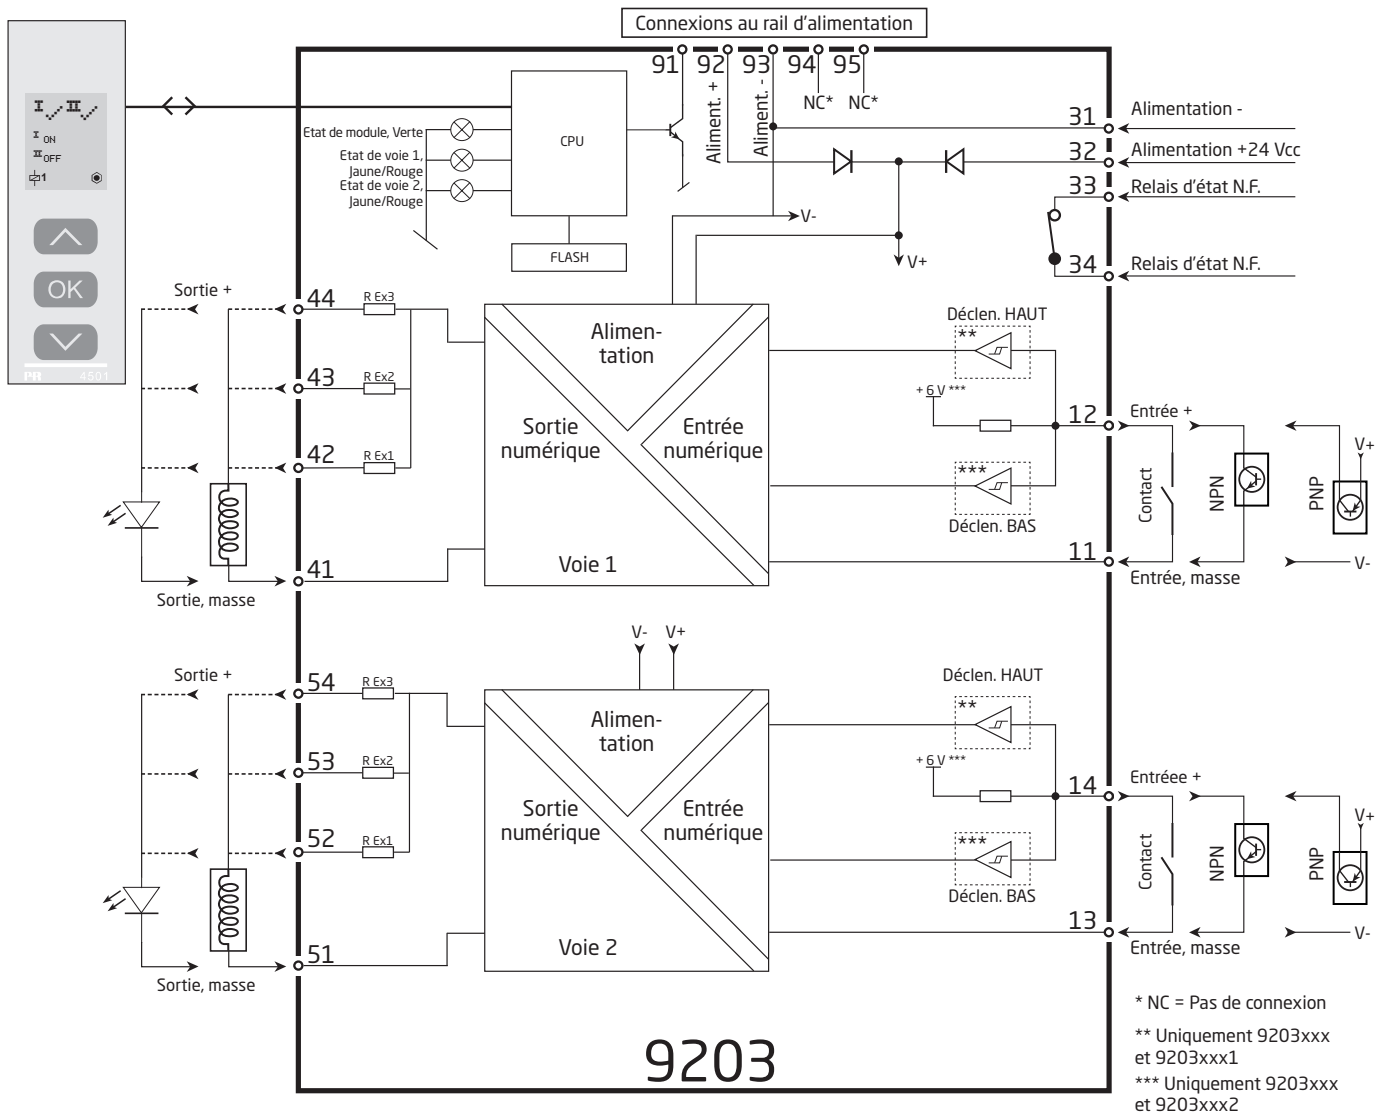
Connexions au rail d'alimentation

91 92 93 94 95
NC* NC*
Aliment. + Aliment. -

I II
I ON
II OFF
1
OK
PR 4501

Etat de module, Verte
Etat de voie 1, Jaune/Rouge
Etat de voie 2, Jaune/Rouge
CPU
FLASH
V-
V+

31 Alimentation -
32 Alimentation +24 Vcc
33 Relais d'état N.F.
34 Relais d'état N.F.

Sortie +
44 R Ex3
43 R Ex2
42 R Ex1
41
Sortie, masse

Alimen-tation
Sortie numérique
Entrée numérique
Voie 1

Déclen. HAUT
**
+ 6 V ***
***
Déclen. BAS

12 Entrée +
11 Entrée, masse
Contact
NPN
PNP
V+
V-

V- V+

Sortie +
54 R Ex3
53 R Ex2
52 R Ex1
51
Sortie, masse

Alimen-tation
Sortie numérique
Entrée numérique
Voie 2

Déclen. HAUT
**
+ 6 V ***
***
Déclen. BAS

14 Entréee +
13 Entrée, masse
Contact
NPN
PNP
V+
V-

9203

* NC = Pas de connexion
** Uniquement 9203xxx et 9203xxx1
*** Uniquement 9203xxx et 9203xxx2